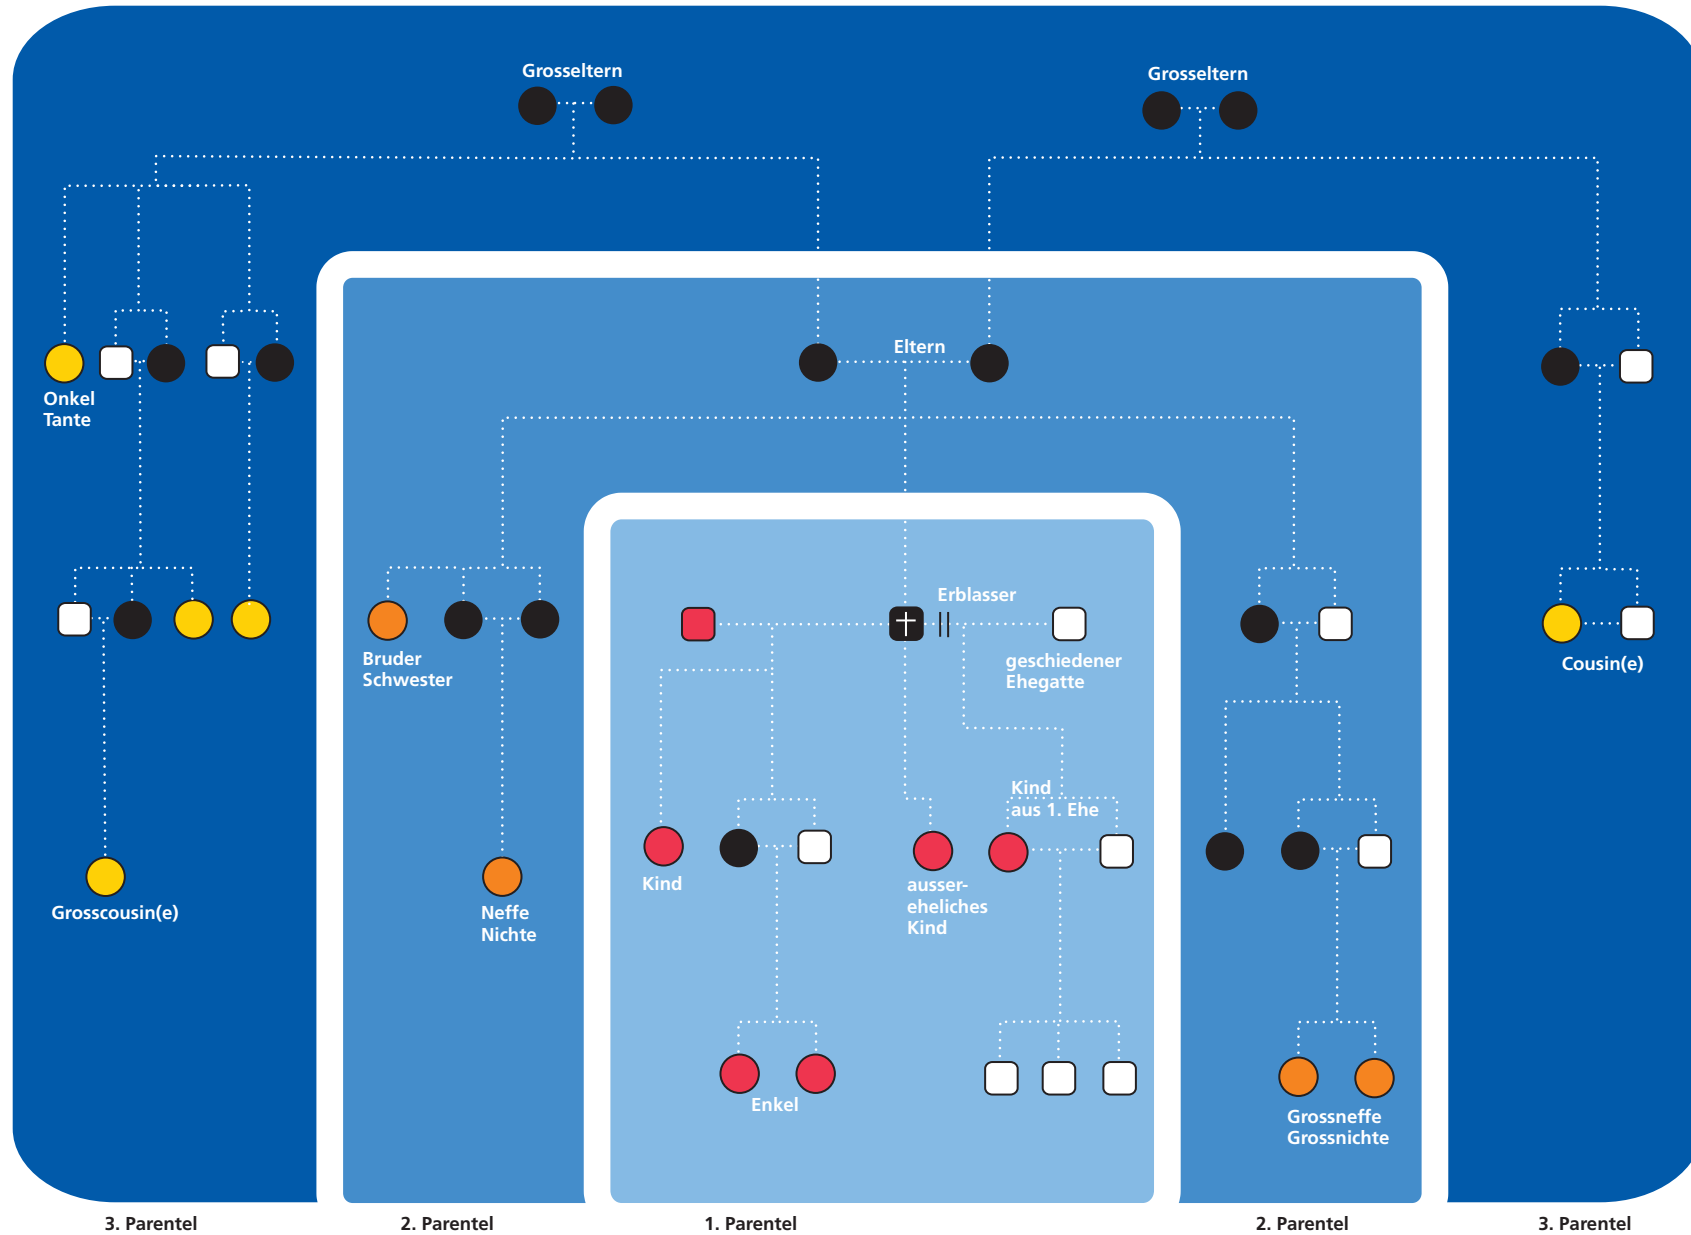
Grosseltern

Grosseltern

Onkel
Tante

Eltern

Grosscousin(e)

Bruder
Schwester

Neffe
Nichte

Erblasser

geschiedener
Ehegatte

Kind
aus 1. Ehe

Kind

ausser-
eheliches
Kind

Enkel

Cousin(e)

Grossneffe
Grossnichte

3. Parentel

2. Parentel

1. Parentel

2. Parentel

3. Parentel